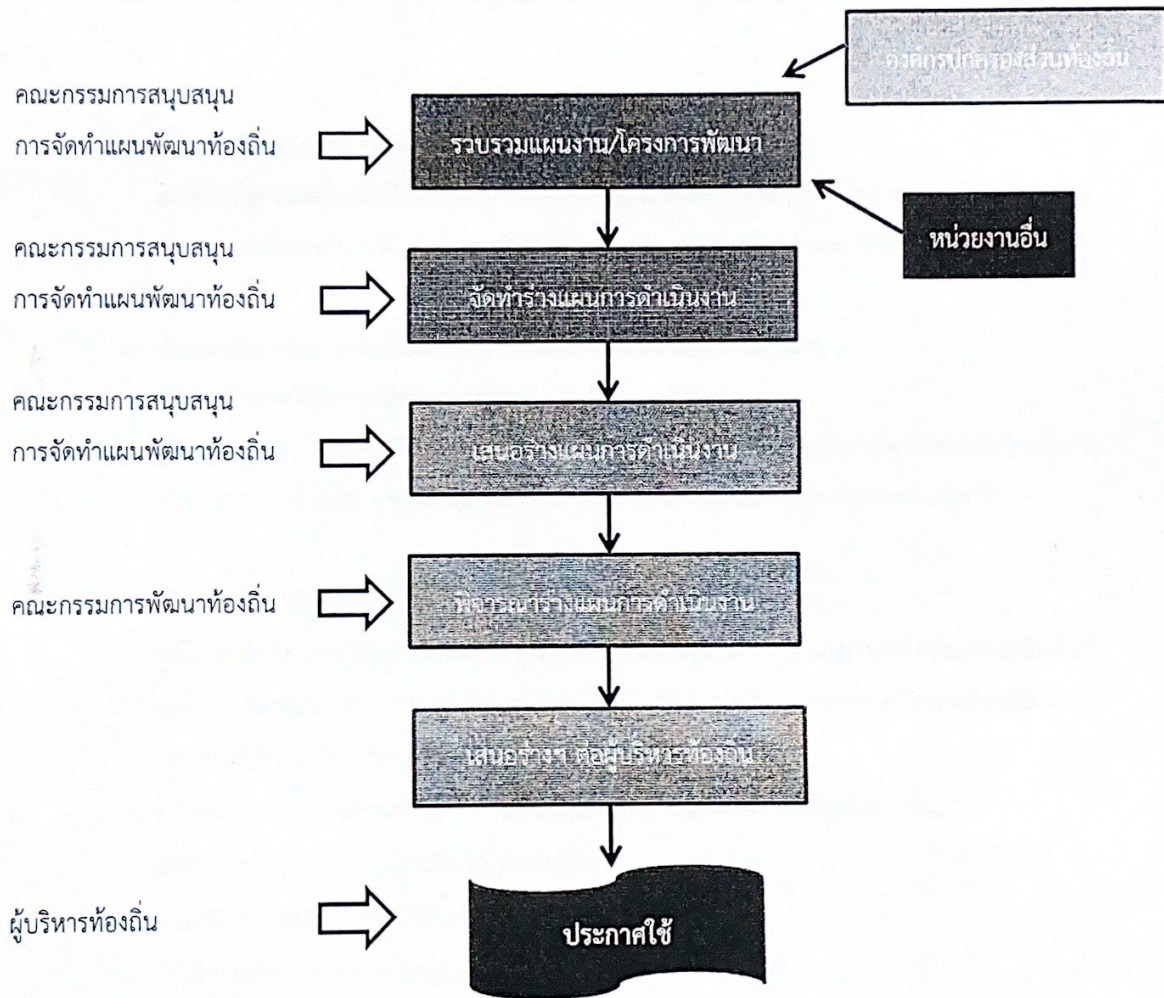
องค์กรปกครองส่วนท้องถิ่น

คณะกรรมการสนุบสนุน การจัดทำแผนพัฒนาท้องถิ่น

รวบรวมแผนงาน/โครงการพัฒนา

หน่วยงานอื่น

คณะกรรมการสนุบสนุน การจัดทำแผนพัฒนาท้องถิ่น

จัดทำร่างแผนการดำเนินงาน

คณะกรรมการสนุบสนุน การจัดทำแผนพัฒนาท้องถิ่น

เสนอร่างแผนการดำเนินงาน

คณะกรรมการพัฒนาท้องถิ่น

พิจารณาร่างแผนการดำเนินงาน

เสนอร่างฯ ต่อผู้บริหารท้องถิ่น

ผู้บริหารท้องถิ่น

ประกาศใช้